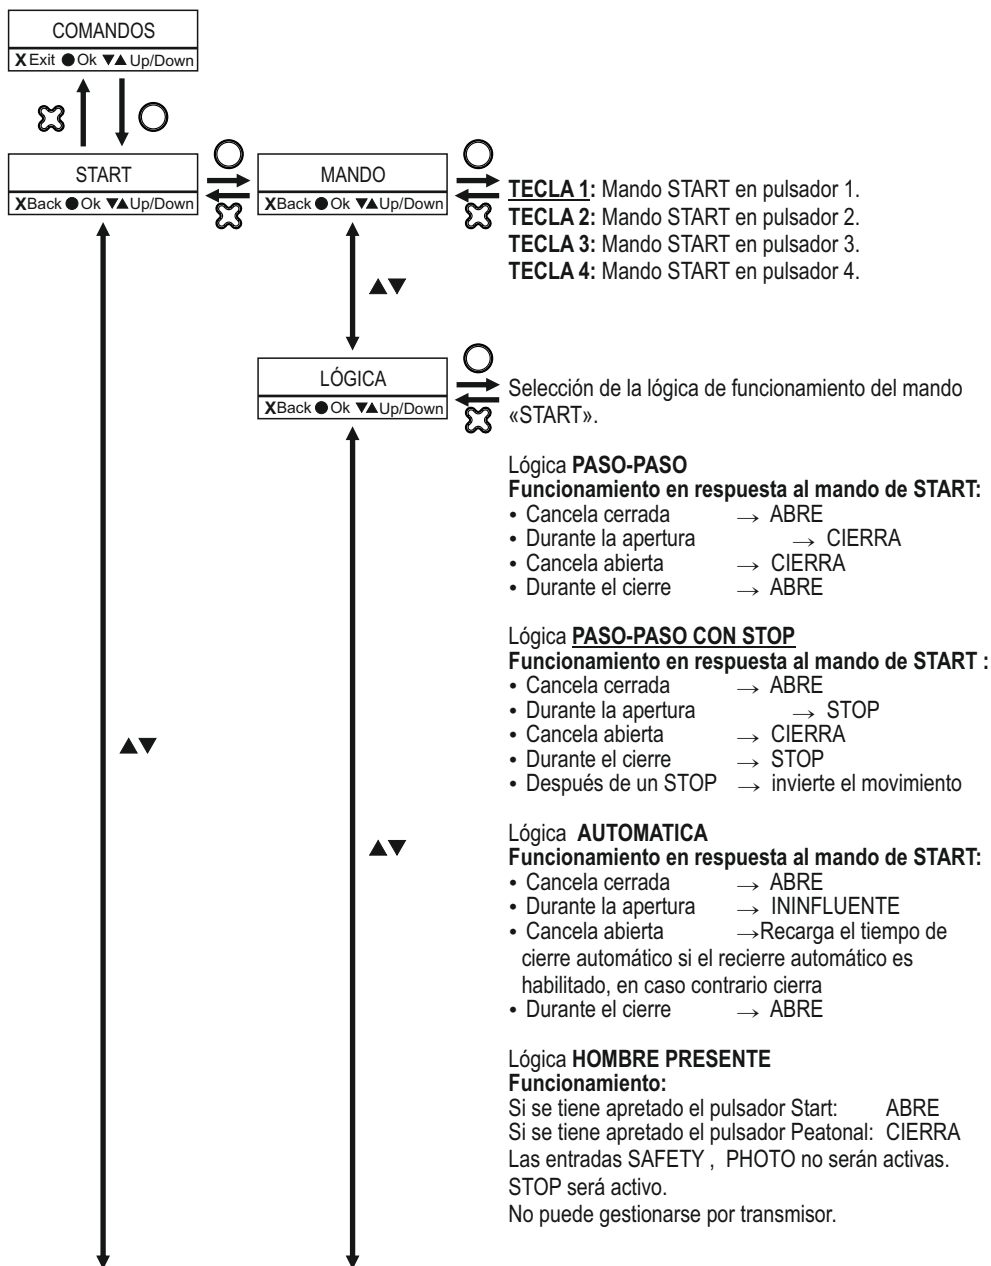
COMANDOS
X Exit ● Ok ▼▲ Up/Down

START
XBack ● Ok ▼▲Up/Down

MANDO
XBack ● Ok ▼▲Up/Down

TECLA 1: Mando START en pulsador 1.
TECLA 2: Mando START en pulsador 2.
TECLA 3: Mando START en pulsador 3.
TECLA 4: Mando START en pulsador 4.

▲▼

LÓGICA
XBack ● Ok ▼▲Up/Down

Selección de la lógica de funcionamiento del mando «START».

Lógica PASO-PASO
Funcionamiento en respuesta al mando de START:
• Cancela cerrada → ABRE
• Durante la apertura → CIERRA
• Cancela abierta → CIERRA
• Durante el cierre → ABRE

Lógica PASO-PASO CON STOP
Funcionamiento en respuesta al mando de START :
• Cancela cerrada → ABRE
• Durante la apertura → STOP
• Cancela abierta → CIERRA
• Durante el cierre → STOP
• Después de un STOP → invierte el movimiento

▲▼

▲▼

Lógica AUTOMATICA
Funcionamiento en respuesta al mando de START:
• Cancela cerrada → ABRE
• Durante la apertura → ININFLUENTE
• Cancela abierta →Recarga el tiempo de cierre automático si el recierre automático es habilitado, en caso contrario cierra
• Durante el cierre → ABRE

Lógica HOMBRE PRESENTE
Funcionamiento:
Si se tiene apretado el pulsador Start: ABRE
Si se tiene apretado el pulsador Peatonal: CIERRA
Las entradas SAFETY , PHOTO no serán activas.
STOP será activo.
No puede gestionarse por transmisor.